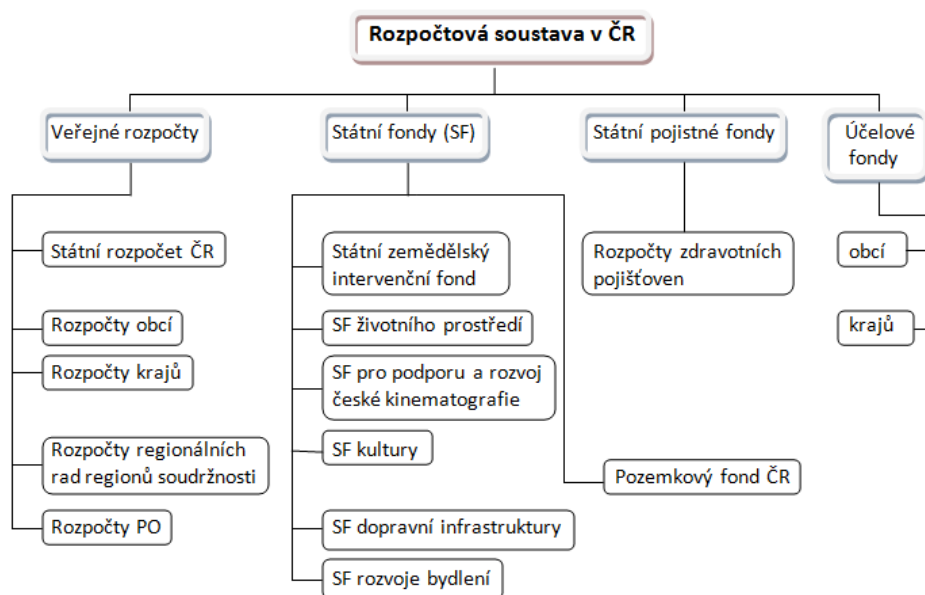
Rozpočtová soustava v ČR

Veřejné rozpočty

Státní rozpočet ČR

Rozpočty obcí

Rozpočty krajů

Rozpočty regionálních rad regionů soudržnosti

Rozpočty PO

Státní fondy (SF)

Státní zemědělský intervenční fond

SF životního prostředí

SF pro podporu a rozvoj české kinematografie

SF kultury

SF dopravní infrastruktury

SF rozvoje bydlení

Pozemkový fond ČR

Státní pojistné fondy

Rozpočty zdravotních pojišťoven

Účelové fondy

obcí

krajů